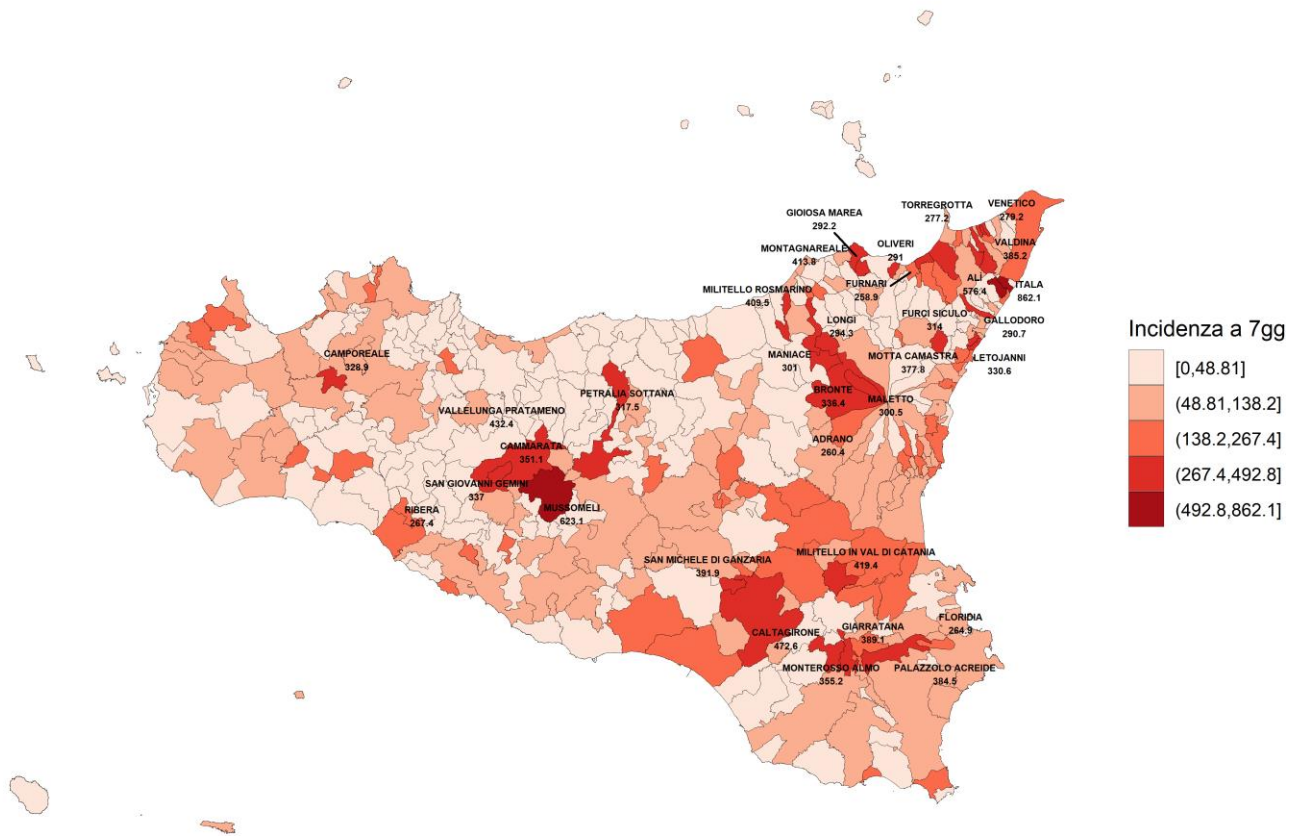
GIOIOSA MAREA
292.2

TORREGROTTA
277.2

VENETICO
279.2

MONTAGNAREALE
413.8

OLIVERI
291

VALDINA
385.2

ALI
576.4

ITALA
862.1

MILITELLO ROSMARINO
409.5

FURNARI
258.9

FURCI SICULO
314

GALLODORO
290.7

LONGI
294.3

MANIACE
301

MOTTA CAMASTRA
377.8

LETOJANNI
330.6

CAMPOREALE
328.9

PETRALIA SOTTANA
317.5

BRONTE
338.4

MALETTO
300.5

VALLELUNGA PRATAMENO
432.4

ADRANO
260.4

CAMMARATA
351.1

SAN GIOVANNI GEMINI
337

MUSSOMELI
623.1

RIBERA
267.4

MILITELLO IN VAL DI CATANIA
419.4

SAN MICHELE DI GANZARIA
391.9

FLORIDIA
264.9

GIARRATANA
389.1

CALTAGIRONE
472.6

MONTEROSSO ALMO
355.2

PALAZZOLO ACREIDE
384.5

Incidenza a 7gg
[0,48.81]
(48.81,138.2]
(138.2,267.4]
(267.4,492.8]
(492.8,862.1]